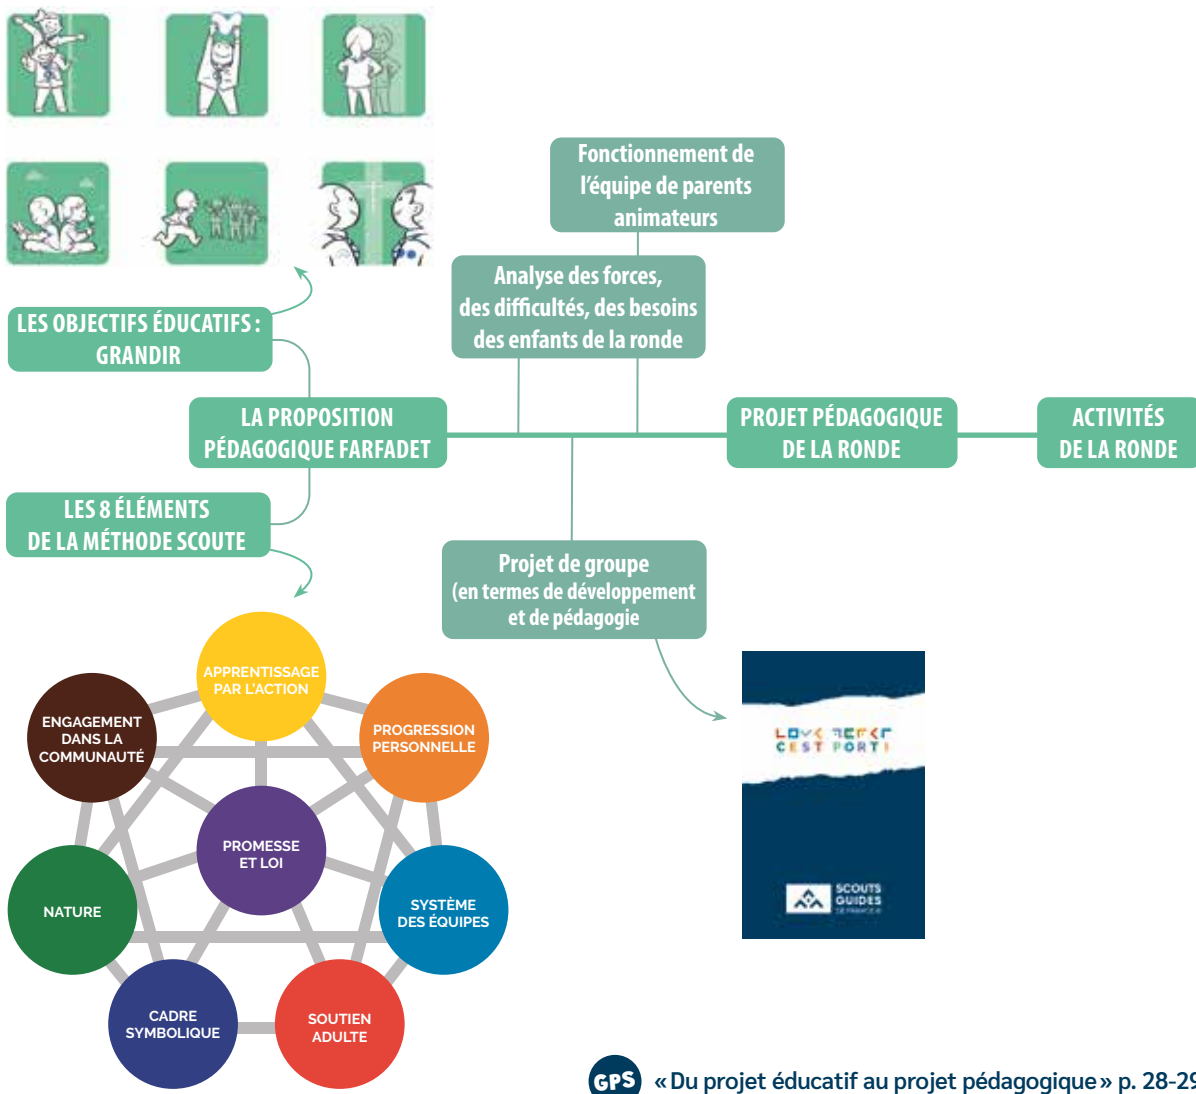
Fonctionnement de l'équipe de parents animateurs

Analyse des forces, des difficultés, des besoins des enfants de la ronde

LES OBJECTIFS ÉDUCATIFS : GRANDIR

LA PROPOSITION PÉDAGOGIQUE FARFADET

PROJET PÉDAGOGIQUE DE LA RONDE

ACTIVITÉS DE LA RONDE

LES 8 ÉLÉMENTS DE LA MÉTHODE SCOUTE

Projet de groupe (en termes de développement et de pédagogie

APPRENTISSAGE PAR L'ACTION

ENGAGEMENT DANS LA COMMUNAUTÉ

PROGRESSION PERSONNELLE

PROMESSE ET LOI

NATURE

SYSTÈME DES ÉQUIPES

CADRE SYMBOLIQUE

SOUTIEN ADULTE

LOVE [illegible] C'EST PORTI

SCOUTS GUIDES DE FRANCE

GPS «Du projet éducatif au projet pédagogique» p. 28-29